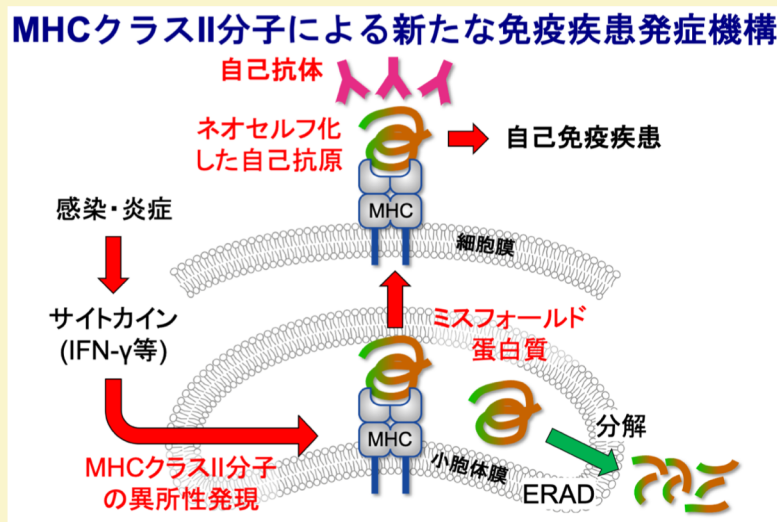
MHCクラスII分子による新たな免疫疾患発症機構

自己抗体

ネオセルフ化した自己抗原

自己免疫疾患

MHC

細胞膜

感染・炎症

サイトカイン (IFN-γ等)

ミスフォールド蛋白質

MHC

小胞体膜

分解

ERAD

MHCクラスII分子の異所性発現